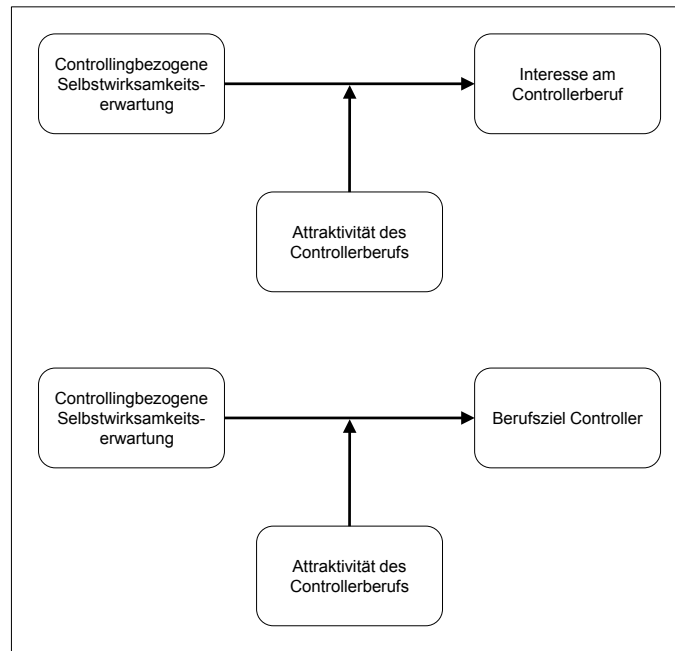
Controllingbezogene Selbstwirksamkeitserwartung

Interesse am Controllerberuf

Attraktivität des Controllerberufs

Controllingbezogene Selbstwirksamkeitserwartung

Berufsziel Controller

Attraktivität des Controllerberufs